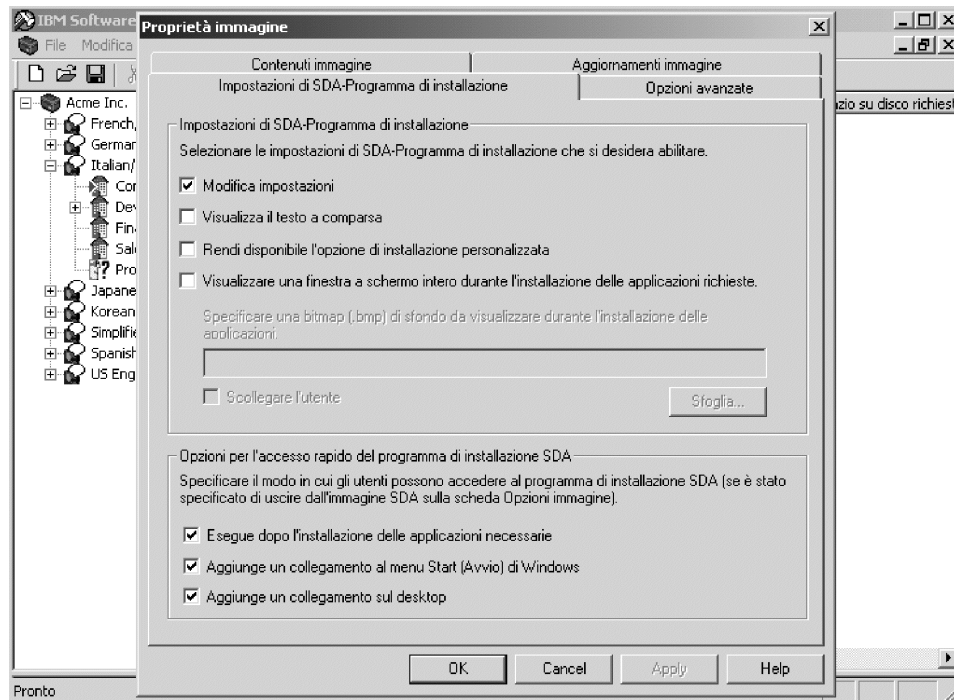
IBM Software
File Modifica
Acme Inc.
French,
German
Italian/
Cor
Dev
Fin
Sal
Pro
Japane
Korean
Simplifie
Spanish
US Eng
azio su disco richiest
Pronto

Proprietà immagine

Contenuti immagine
Aggiornamenti immagine
Impostazioni di SDA-Programma di installazione
Opzioni avanzate

Impostazioni di SDA-Programma di installazione
Selezionare le impostazioni di SDA-Programma di installazione che si desidera abilitare.
Modifica impostazioni
Visualizza il testo a comparsa
Rendi disponibile l'opzione di installazione personalizzata
Visualizzare una finestra a schermo intero durante l'installazione delle applicazioni richieste.
Specificare una bitmap (.bmp) di sfondo da visualizzare durante l'installazione delle applicazioni
Scollegare l'utente
Sfoglia...

Opzioni per l'accesso rapido del programma di installazione SDA
Specificare il modo in cui gli utenti possono accedere al programma di installazione SDA (se è stato specificato di uscire dall'immagine SDA sulla scheda Opzioni immagine).
Esegue dopo l'installazione delle applicazioni necessarie
Aggiunge un collegamento al menu Start (Avvio) di Windows
Aggiunge un collegamento sul desktop

OK
Cancel
Apply
Help